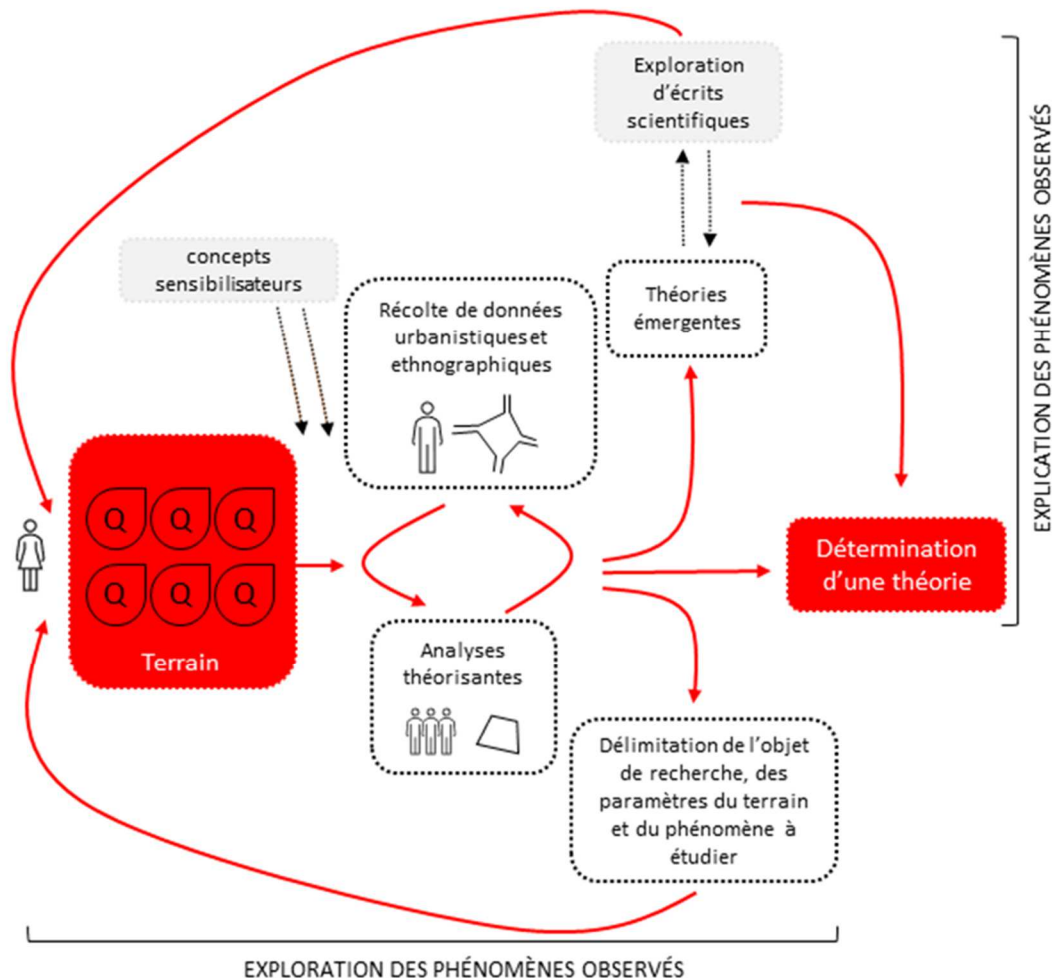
Exploration d'écrits scientifiques

concepts sensibilisateurs

Récolte de données urbanistiques et ethnographiques

Théories émergentes

Q Q Q
Q Q Q

Terrain

Détermination d'une théorie

Analyses théorisantes

Délimitation de l'objet de recherche, des paramètres du terrain et du phénomène à étudier

EXPLICATION DES PHÉNOMÈNES OBSERVÉS

EXPLORATION DES PHÉNOMÈNES OBSERVÉS